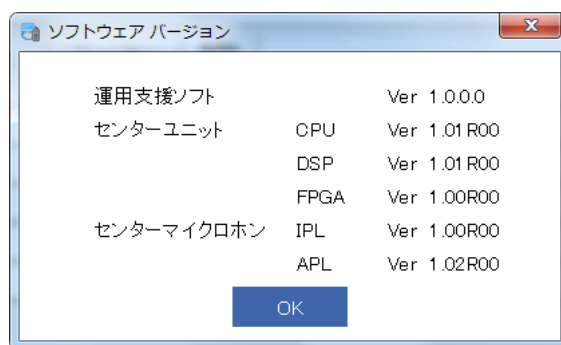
ソフトウェア バージョン

| | | |
|---|---|---|
| 運用支援ソフト | | Ver 1.0.0.0 |
| センターユニット | CPU | Ver 1.01 R00 |
| | DSP | Ver 1.01 R00 |
| | FPGA | Ver 1.00R00 |
| センターマイクロホン | IPL | Ver 1.00R00 |
| | APL | Ver 1.02R00 |

OK